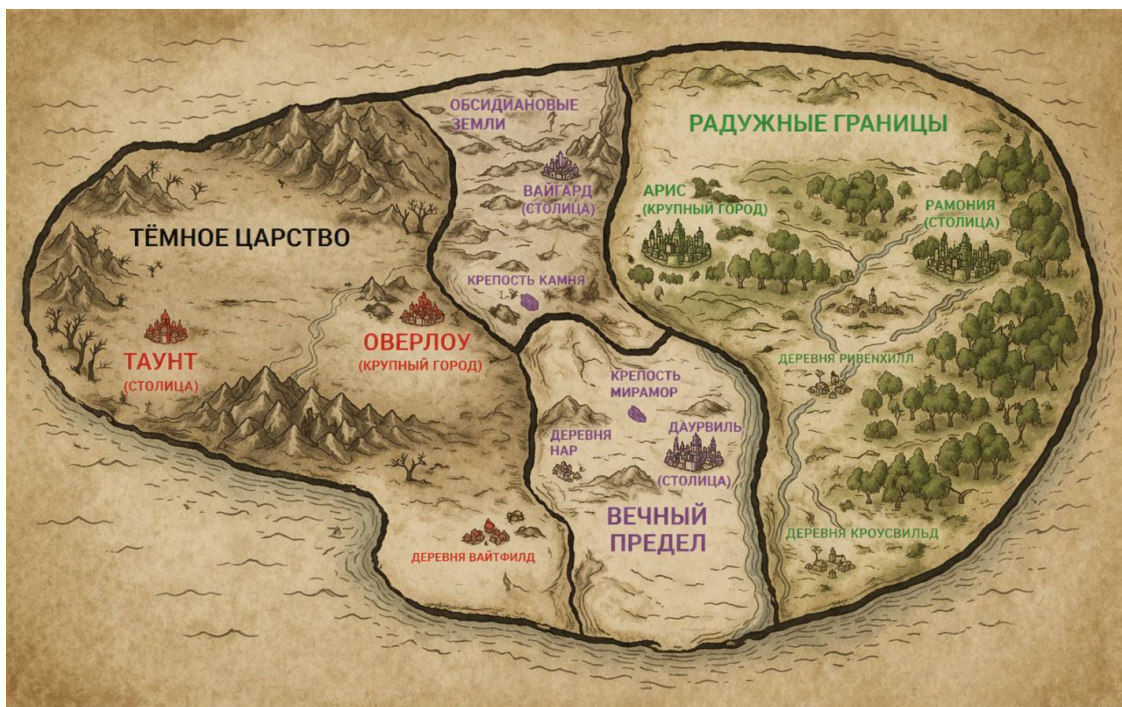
ОБСИДИАНОВЫЕ ЗЕМЛИ

РАДУЖНЫЕ ГРАНИЦЫ

ВАЙГАРД (СТОЛИЦА)

АРИС (КРУПНЫЙ ГОРОД)

РАМОНИЯ (СТОЛИЦА)

ТЁМНОЕ ЦАРСТВО

КРЕПОСТЬ КАМНЯ

ТАУНТ (СТОЛИЦА)

ОВЕРЛОУ (КРУПНЫЙ ГОРОД)

ДЕРЕВНЯ РИВЕНХИЛЛ

КРЕПОСТЬ МИРАМОР

ДЕРЕВНЯ НАР

ДАУРВИЛЬ (СТОЛИЦА)

ВЕЧНЫЙ ПРЕДЕЛ

ДЕРЕВНЯ ВАЙТФИЛД

ДЕРЕВНЯ КРОУСВИЛЬД